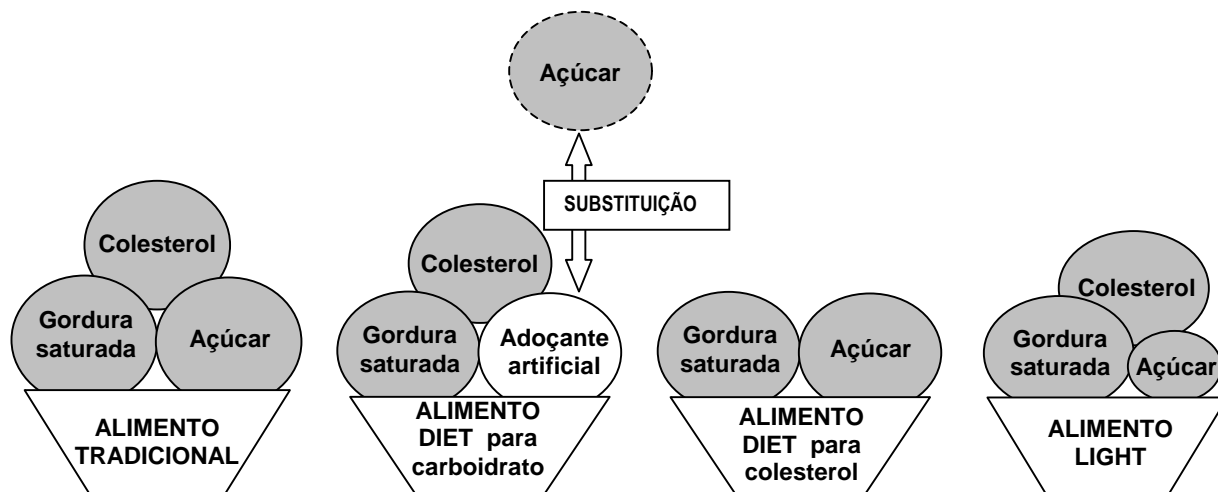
Açúcar

SUBSTITUIÇÃO

Colesterol

Gordura saturada

Açúcar

ALIMENTO TRADICIONAL

Colesterol

Gordura saturada

Adoçante artificial

ALIMENTO DIET para carboidrato

Gordura saturada

Açúcar

ALIMENTO DIET para colesterol

Colesterol

Gordura saturada

Açúcar

ALIMENTO LIGHT